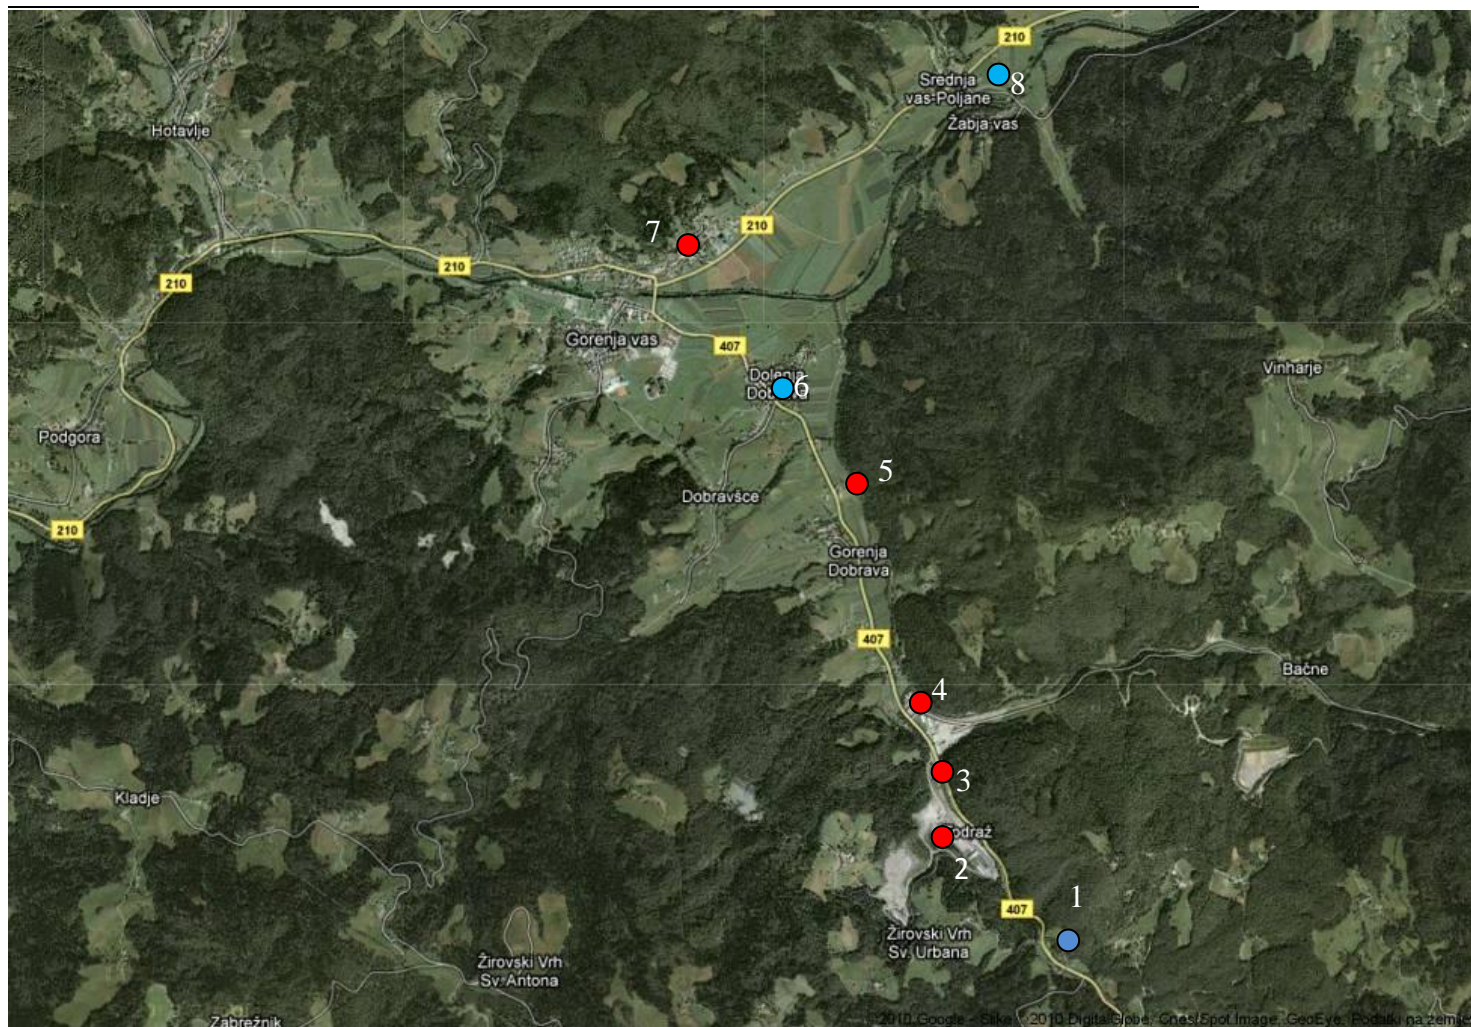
210
Srednja vas-Poljane
8
Žabja vas
Hotavlje
7
210
210
210
Gorenja vas
407
Dolenja Dob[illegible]
6
Vinharje
Podgora
5
Dobravšce
Gorenja Dobrava
210
407
4
Bačne
3
Kladje
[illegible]odraž
2
1
407
Žirovski Vrh Sv. Urbana
Žirovski Vrh Sv. Antona
Zabrežnik
2010 Google - Slike © 2010 DigitalGlobe, Cnes/Spot Image, GeoEye, Podatki na zemlje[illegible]